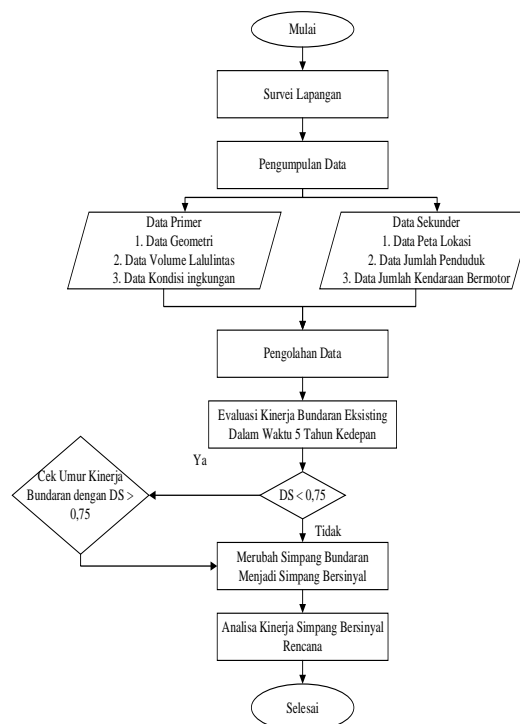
Mulai

Survei Lapangan

Pengumpulan Data

Data Primer
1. Data Geometri
2. Data Volume Lalulintas
3. Data Kondisi ingkungan

Data Sekunder
1. Data Peta Lokasi
2. Data Jumlah Penduduk
3. Data Jumlah Kendaraan Bermotor

Pengolahan Data

Evaluasi Kinerja Bundaran Eksisting Dalam Waktu 5 Tahun Kedepan

Ya

Cek Umur Kinerja Bundaran dengan DS > 0,75

DS < 0,75

Tidak

Merubah Simpang Bundaran Menjadi Simpang Bersinyal

Analisa Kinerja Simpang Bersinyal Rencana

Selesai